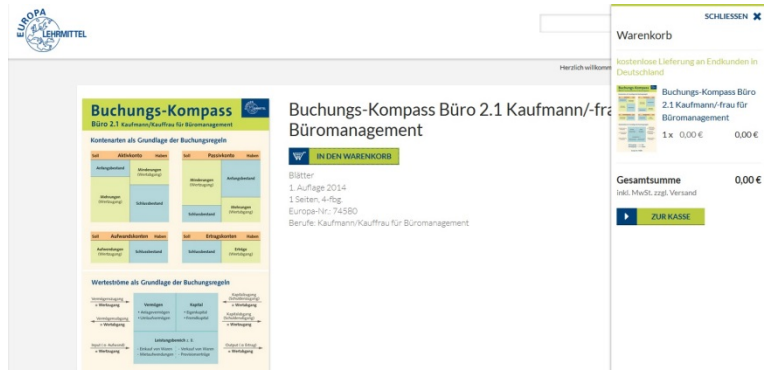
EUROPA LEHRMITTEL

Herzlich willkomm

Buchungs-Kompass
Büro 2.1 Kaufmann/Kauffrau für Büromanagement

Kontenarten als Grundlage der Buchungsregeln

| Soll | Aktivkonto | Haben |
|---|---|---|
| Anfangsbestand | Minderungen (Abgänge) | |
| Mehrungen (Zugänge) | Schlussbestand | |

| Soll | Passivkonto | Haben |
|---|---|---|
| Minderungen (Abgänge) | Anfangsbestand | |
| Schlussbestand | Mehrungen (Zugänge) | |

| Soll | Aufwandskonten | Haben |
|---|---|---|
| Aufwendungen (Minderung) | Schlussbestand | |

| Soll | Ertragskonten | Haben |
|---|---|---|
| Schlussbestand | Erträge (Mehrung) | |

Werteströme als Grundlage der Buchungsregeln

Vermögen | Kapital

Leistungsbereich

Buchungs-Kompass Büro 2.1 Kaufmann/-fra Büromanagement

IN DEN WARENKORB

Blätter
1. Auflage 2014
1 Seiten, 4-fbg.
Europa-Nr.: 74580
Berufe: Kaufmann/Kauffrau für Büromanagement

SCHLIESSEN

Warenkorb

kostenlose Lieferung an Endkunden in Deutschland

Buchungs-Kompass Büro 2.1 Kaufmann/-frau für Büromanagement

1 x 0,00 € 0,00 €

Gesamtsumme 0,00 €
inkl. MwSt. zzgl. Versand

ZUR KASSE